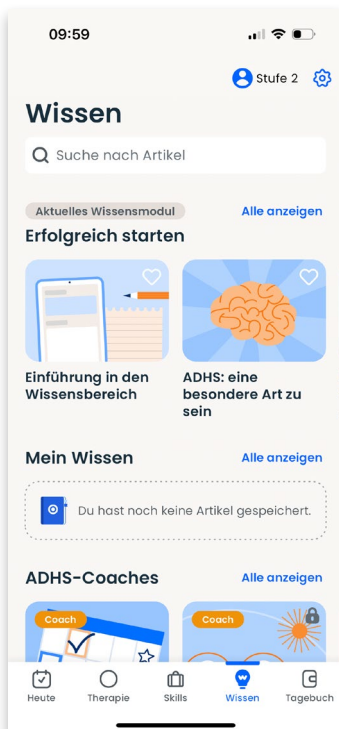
09:59

Stufe 2

Wissen

Suche nach Artikel

Aktuelles Wissensmodul

Alle anzeigen

Erfolgreich starten

Einführung in den Wissensbereich

ADHS: eine besondere Art zu sein

Mein Wissen

Alle anzeigen

Du hast noch keine Artikel gespeichert.

ADHS-Coaches

Alle anzeigen

Coach

Coach

Heute

Therapie

Skills

Wissen

Tagebuch